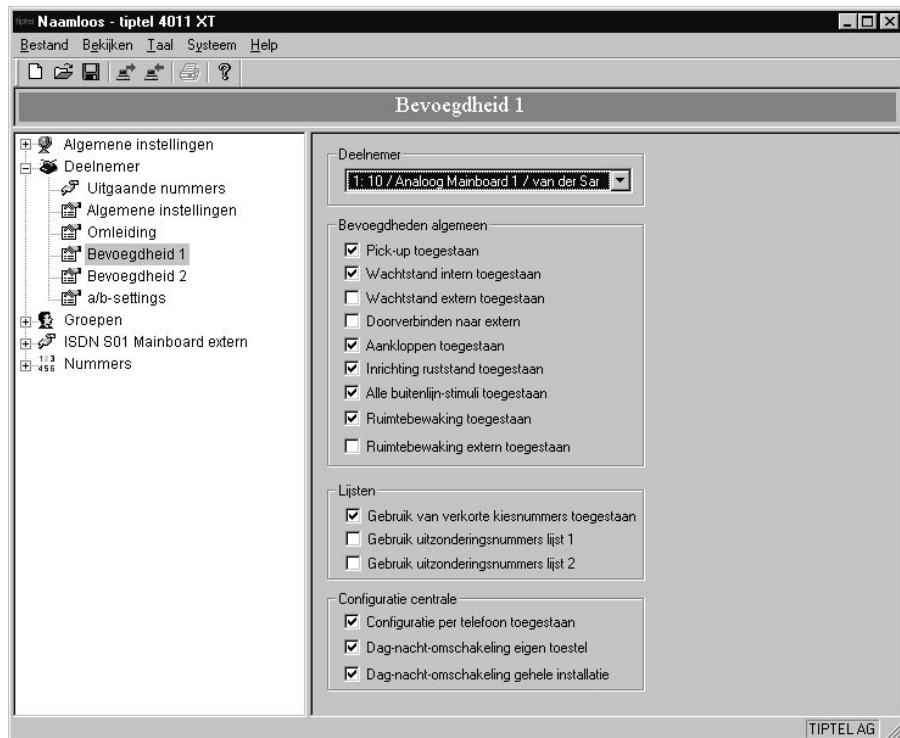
tiptel Naamloos - tiptel 4011 XT

Bestand Bekijken Taal Systeem Help

Bevoegdheid 1

Algemene instellingen
Deelnemer
Uitgaande nummers
Algemene instellingen
Omleiding
Bevoegdheid 1
Bevoegdheid 2
a/b-settings
Groepen
ISDN S01 Mainboard extern
123 456 Nummers

Deelnemer
1: 10 / Analoog Mainboard 1 / van der Sar

Bevoegdheden algemeen
☑ Pick-up toegestaan
☑ Wachtstand intern toegestaan
☐ Wachtstand extern toegestaan
☐ Doorverbinden naar extern
☑ Aankloppen toegestaan
☑ Inrichting ruststand toegestaan
☑ Alle buitenlijn-stimuli toegestaan
☑ Ruimtebewaking toegestaan
☐ Ruimtebewaking extern toegestaan

Lijsten
☑ Gebruik van verkorte kiesnummers toegestaan
☐ Gebruik uitzonderingsnummers lijst 1
☐ Gebruik uitzonderingsnummers lijst 2

Configuratie centrale
☑ Configuratie per telefoon toegestaan
☑ Dag-nacht-omschakeling eigen toestel
☑ Dag-nacht-omschakeling gehele installatie

TIPTEL AG